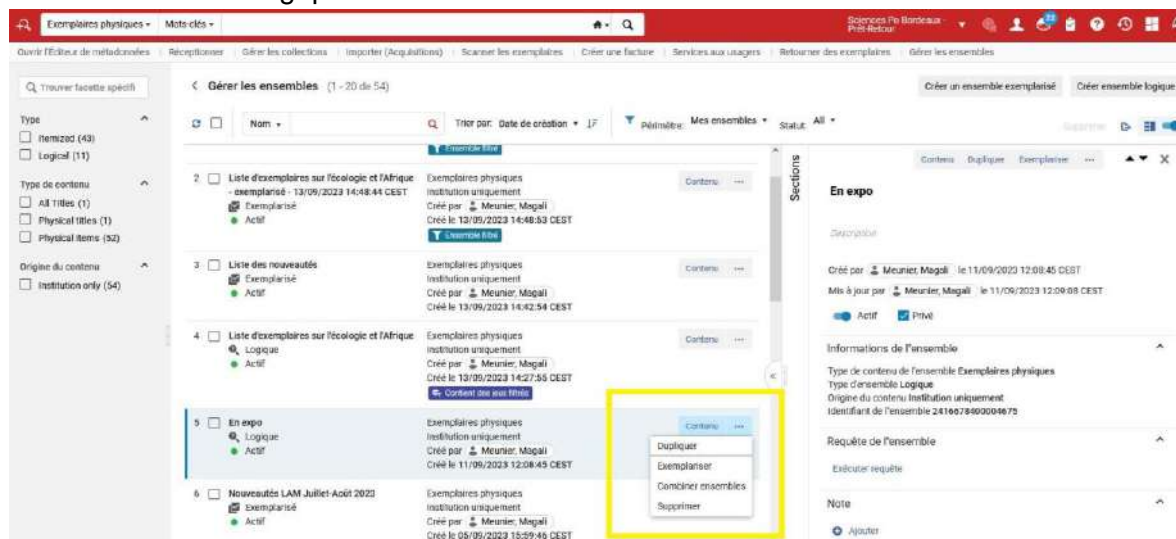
Exemplaires physiques ▾ Mots-clés ▾

Sciences Po Bordeaux Prêt-Retour

Ouvrir l'Éditeur de métadonnées | Réceptionner | Gérer les collections | Importer (Acquisitions) | Scanner les exemplaires | Créer une facture | Services aux usagers | Retourner des exemplaires | Gérer les ensembles

Trouver facette spécifi

Type
Itemized (43)
Logical (11)

Type de contenu
All Titles (1)
Physical titles (1)
Physical items (52)

Origine du contenu
Institution only (54)

< Gérer les ensembles (1 - 20 de 54)

Créer un ensemble exemplarisé Créer ensemble logique

Nom ▾ Trier par: Date de création ▾ Périmètre: Mes ensembles ▾ Statut: All ▾

Ensemble filtré

2 Liste d'exemplaires sur l'écologie et l'Afrique - exemplarisé - 13/09/2023 14:48:44 CEST
Exemplarisé
Actif
Exemplaires physiques
Institution uniquement
Créé par Meunier, Magali
Créé le 13/09/2023 14:48:53 CEST
Ensemble filtré
Contenu ···

3 Liste des nouveautés
Exemplarisé
Actif
Exemplaires physiques
Institution uniquement
Créé par Meunier, Magali
Créé le 13/09/2023 14:42:54 CEST
Contenu ···

4 Liste d'exemplaires sur l'écologie et l'Afrique
Logique
Actif
Exemplaires physiques
Institution uniquement
Créé par Meunier, Magali
Créé le 13/09/2023 14:27:55 CEST
Contient des jeux filtrés
Contenu ···

5 En expo
Logique
Actif
Exemplaires physiques
Institution uniquement
Créé par Meunier, Magali
Créé le 11/09/2023 12:08:45 CEST
Contenu ···
Dupliquer
Exemplariser
Combiner ensembles
Supprimer

6 Nouveautés LAM Juillet-Août 2023
Exemplarisé
Actif
Exemplaires physiques
Institution uniquement
Créé par Meunier, Magali
Créé le 05/09/2023 15:59:46 CEST

Sections

Contenu Dupliquer Exemplariser ···

En expo

Description

Créé par Meunier, Magali le 11/09/2023 12:08:45 CEST
Mis à jour par Meunier, Magali le 11/09/2023 12:09:08 CEST
Actif Privé

Informations de l'ensemble
Type de contenu de l'ensemble Exemplaires physiques
Type d'ensemble Logique
Origine du contenu Institution uniquement
Identifiant de l'ensemble 2416678400004675

Requête de l'ensemble
Exécuter requête

Note
Ajouter